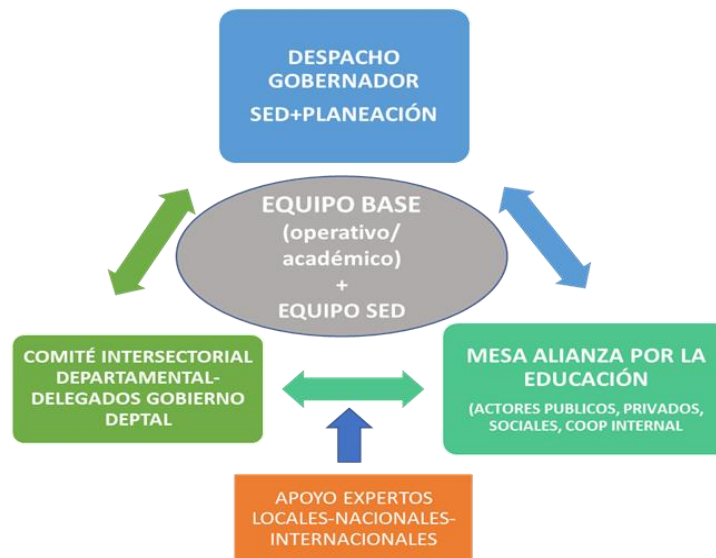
DESPACHO GOBERNADOR
SED+PLANEACIÓN

EQUIPO BASE (operativo/ académico) + EQUIPO SED

COMITÉ INTERSECTORIAL DEPARTAMENTAL-DELEGADOS GOBIERNO DEPTAL

MESA ALIANZA POR LA EDUCACIÓN
(ACTORES PUBLICOS, PRIVADOS, SOCIALES, COOP INTERNAL

APOYO EXPERTOS LOCALES-NACIONALES-INTERNACIONALES